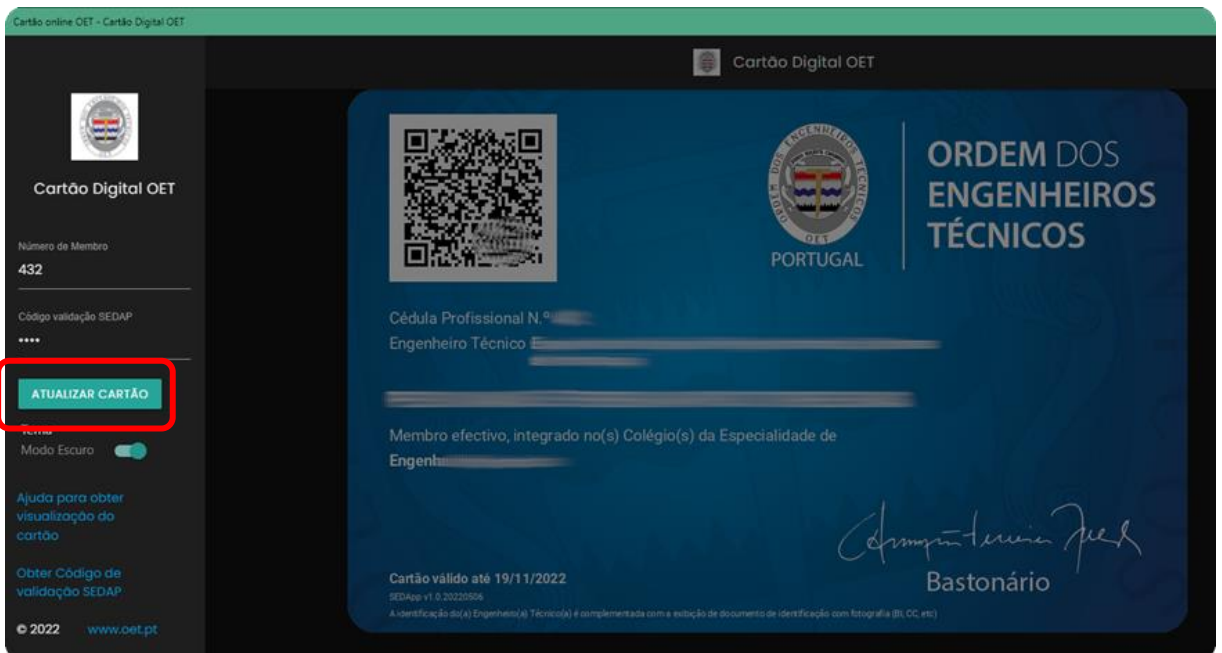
Cartão online OET - Cartão Digital OET

Cartão Digital OET

Número de Membro
432

Código validação SEDAP
••••

ATUALIZAR CARTÃO

Tema
Modo Escuro

Ajuda para obter visualização do cartão

Obter Código de validação SEDAP

© 2022 www.oet.pt

Cartão Digital OET

PORTUGAL

ORDEM DOS ENGENHEIROS TÉCNICOS

Cédula Profissional N.º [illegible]
Engenheiro Técnico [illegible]

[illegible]

Membro efectivo, integrado no(s) Colégio(s) da Especialidade de
Engenh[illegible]

Bastonário

Cartão válido até 19/11/2022
SEDApp v1.0.20220506
A identificação do(a) Engenheiro(a) Técnico(a) é complementada com a exibição de documento de identificação com fotografia (BI, CC, etc)